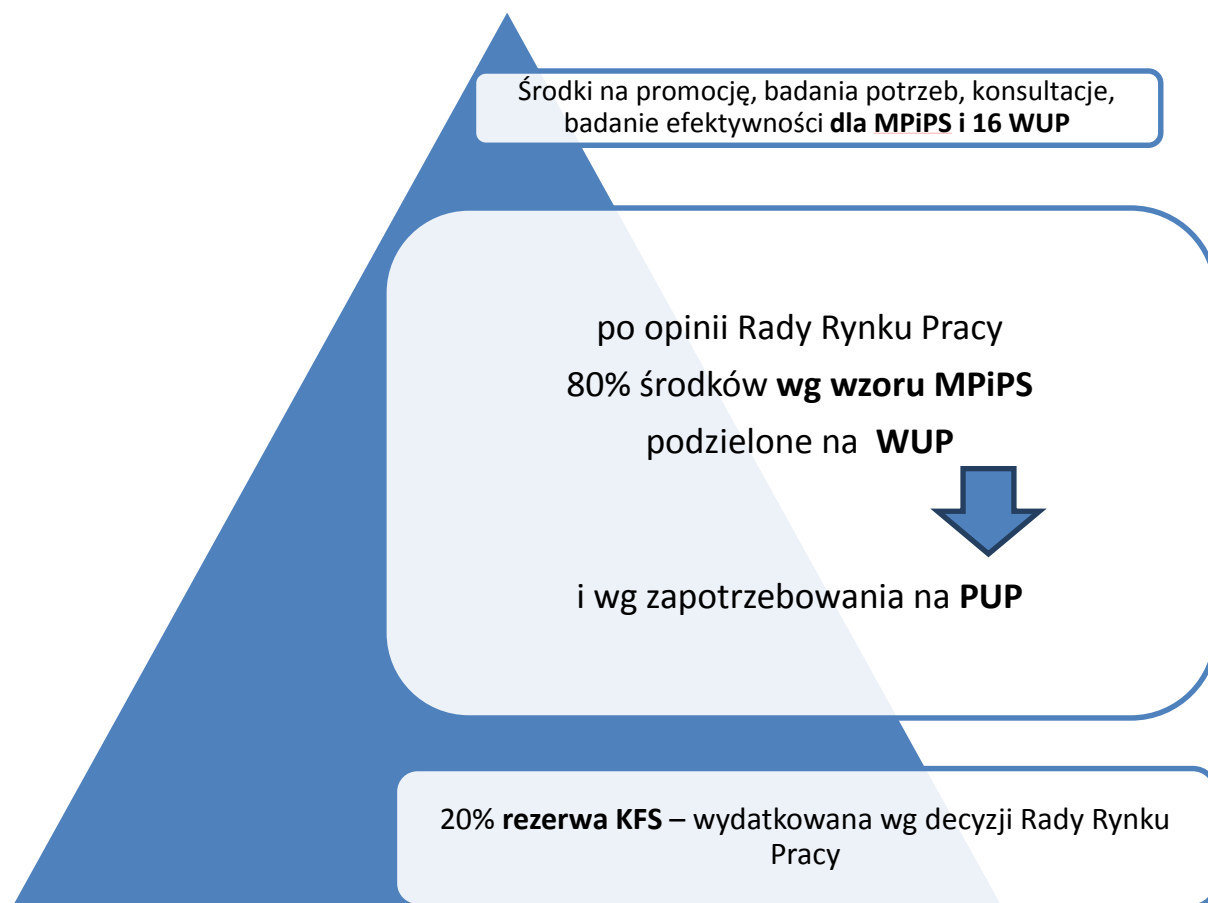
Środki na promocję, badania potrzeb, konsultacje, badanie efektywności **dla MPiPS i 16 WUP**

po opinii Rady Rynku Pracy

80% środków **wg wzoru MPiPS**

podzielone na **WUP**

i wg zapotrzebowania na **PUP**

20% **rezerwa KFS** – wydatkowana wg decyzji Rady Rynku Pracy